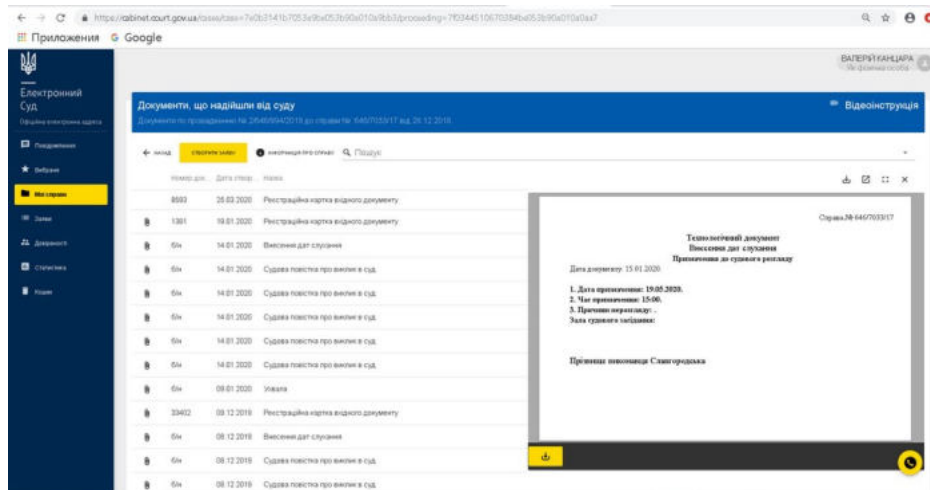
https://cabinet.court.gov.ua/cases/case=7e0b3141b7053e9be05b90a010a9bb3/proceeding=7f03445106703 84be053b90a010a0aa7

Приложения Google

Електронний Суд
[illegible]

Повідомлення
Вибране
Мої справи
Заяви
Довіреності
Статистика
Кошик

ВАЛЕРІЙ КАНЦАРА
Як фізична особа

Документи, що надійшли від суду
Документи по провадженню № 2/646/694/2018 до справи № 646/7033/17 від 26.12.2018

Відеоінструкція

← НАЗАД СТВОРИТИ ЗАЯВУ ІНФОРМАЦІЯ ПРО СПРАВУ Пошук

| Номер док. | Дата створ. | Назва |
|---|---|---|
| 8693 | 26.03.2020 | Реєстраційна картка вхідного документу |
| 1361 | 16.01.2020 | Реєстраційна картка вхідного документу |
| б/н | 14.01.2020 | Внесення дат слухання |
| б/н | 14.01.2020 | Судова повістка про виклик в суд |
| б/н | 14.01.2020 | Судова повістка про виклик в суд |
| б/н | 14.01.2020 | Судова повістка про виклик в суд |
| б/н | 14.01.2020 | Судова повістка про виклик в суд |
| б/н | 14.01.2020 | Судова повістка про виклик в суд |
| б/н | 09.01.2020 | Ухвала |
| 33402 | 09.12.2019 | Реєстраційна картка вхідного документу |
| б/н | 09.12.2019 | Внесення дат слухання |
| б/н | 09.12.2019 | Судова повістка про виклик в суд |
| б/н | 09.12.2019 | Судова повістка про виклик в суд |

Справа № 646/7033/17

Технологічний документ
Внесення дат слухання
Призначення до судового розгляду

Дата документу: 15.01.2020

1. Дата призначення: 19.05.2020.
2. Час призначення: 15:00.
3. Причини перерозгляду: .
Зала судового засідання:

Прізвище виконавця Слюгородська